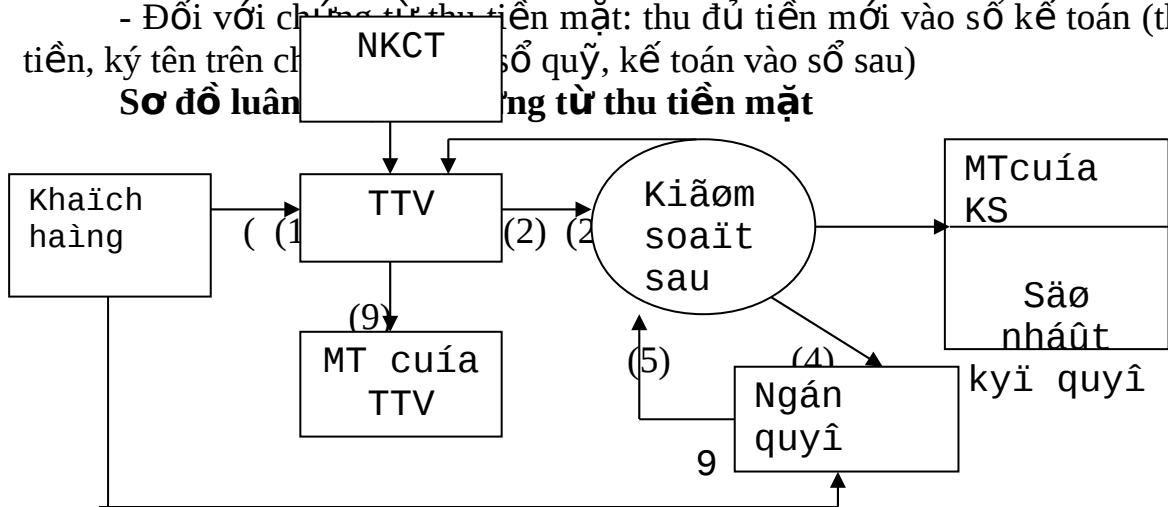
- Đối với chứng từ thu tiền mặt: thu đủ tiền mới vào số kế toán (th
tiền, ký tên trên ch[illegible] sổ quỹ, kế toán vào sổ sau)

**Sơ đồ luân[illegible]ng từ thu tiền mặt**

NKCT

Khaïch haìng

( (1

TTV

(2) (2

Kiãøm soaït sau

MTcuía KS

Säø nháût kyï quyî

(9)

MT cuía TTV

(5)

(4)

Ngán quyî

9